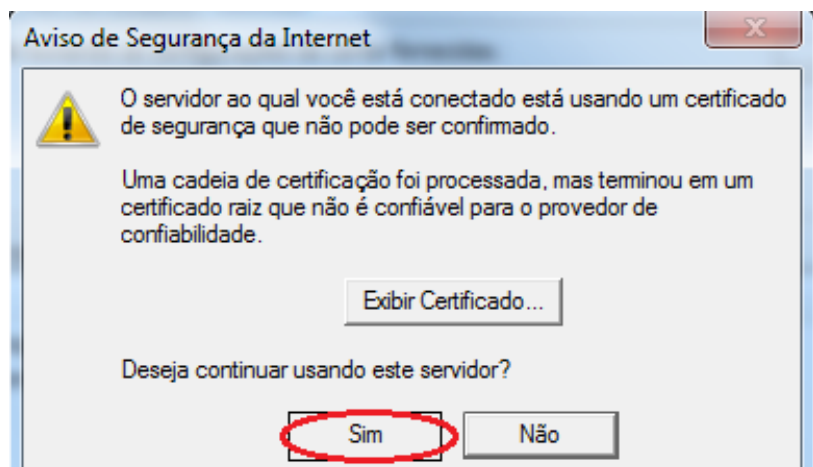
Aviso de Segurança da Internet

O servidor ao qual você está conectado está usando um certificado de segurança que não pode ser confirmado.

Uma cadeia de certificação foi processada, mas terminou em um certificado raiz que não é confiável para o provedor de confiabilidade.

Exibir Certificado...

Deseja continuar usando este servidor?

Sim

Não